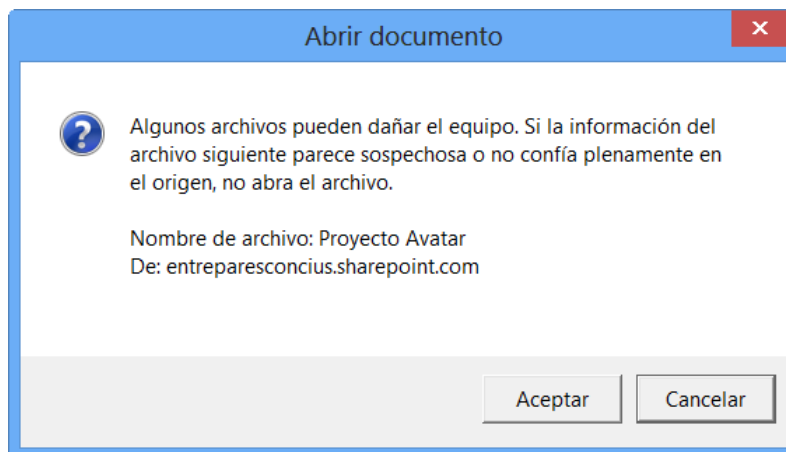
Abrir documento

Algunos archivos pueden dañar el equipo. Si la información del archivo siguiente parece sospechosa o no confía plenamente en el origen, no abra el archivo.

Nombre de archivo: Proyecto Avatar
De: entreparesconcius.sharepoint.com

Aceptar

Cancelar